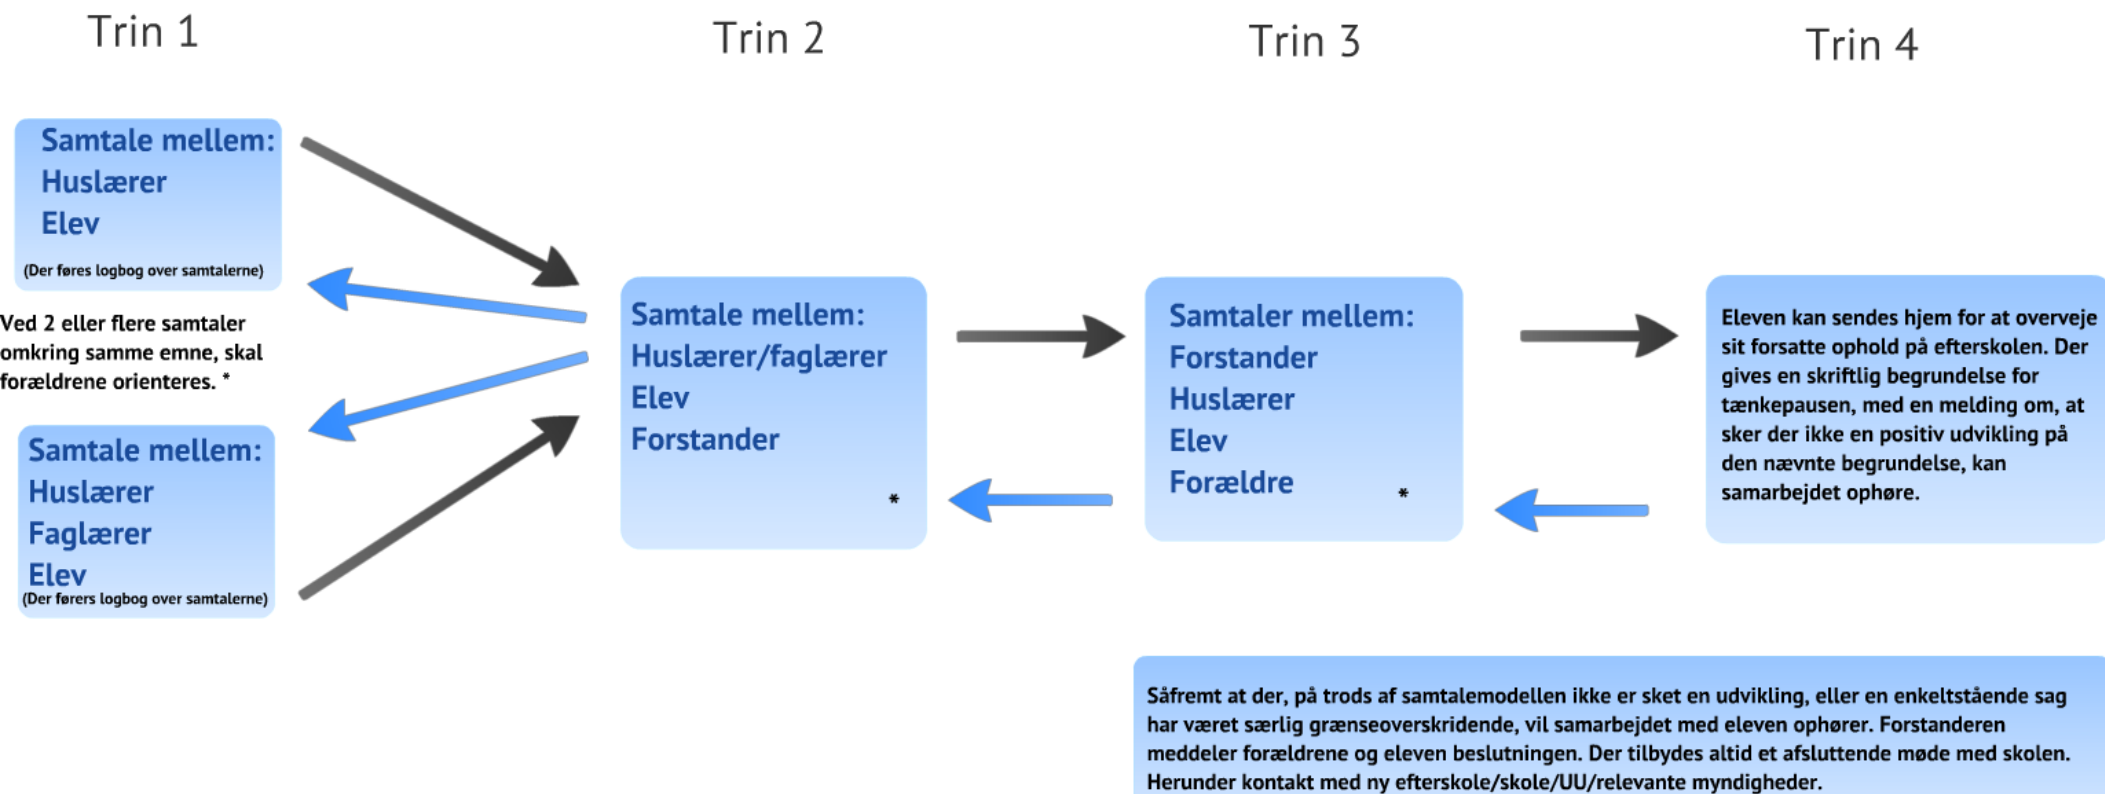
Trin 1

Trin 2

Trin 3

Trin 4

Samtale mellem:
Huslærer
Elev
(Der føres logbog over samtalerne)

Ved 2 eller flere samtaler omkring samme emne, skal forældrene orienteres. *

Samtale mellem:
Huslærer
Faglærer
Elev
(Der førers logbog over samtalerne)

Samtale mellem:
Huslærer/faglærer
Elev
Forstander
*

Samtaler mellem:
Forstander
Huslærer
Elev
Forældre
*

Eleven kan sendes hjem for at overveje sit forsatte ophold på efterskolen. Der gives en skriftlig begrundelse for tænkepausen, med en melding om, at sker der ikke en positiv udvikling på den nævnte begrundelse, kan samarbejdet ophøre.

Såfremt at der, på trods af samtalemodellen ikke er sket en udvikling, eller en enkeltstående sag har været særlig grænseoverskridende, vil samarbejdet med eleven ophører. Forstanderen meddeler forældrene og eleven beslutningen. Der tilbydes altid et afsluttende møde med skolen. Herunder kontakt med ny efterskole/skole/UU/relevante myndigheder.